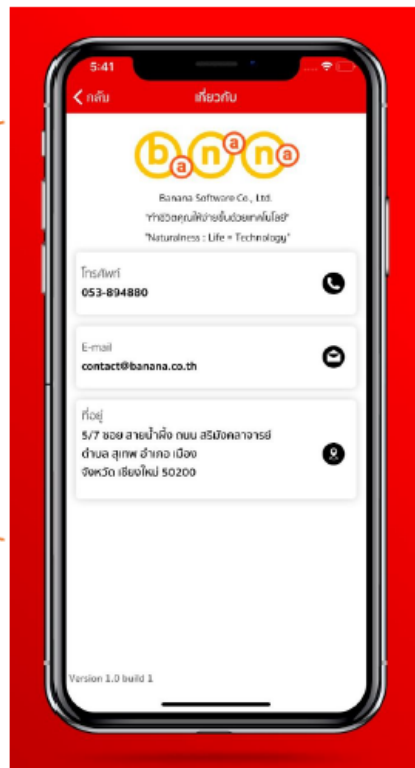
5:41

< กลับ

เกี่ยวกับ

banana

Banana Software Co., Ltd.

"ทำชีวิตคุณให้ง่ายขึ้นด้วยเทคโนโลยี"

"Naturalness : Life + Technology"

โทรศัพท์

053-894880

E-mail

contact@banana.co.th

ที่อยู่

5/7 ซอย สายน้ำผึ้ง ถนน สริมังคลาจารย์ ตำบล สุเทพ อำเภอ เมือง จังหวัด เชียงใหม่ 50200

Version 1.0 build 1